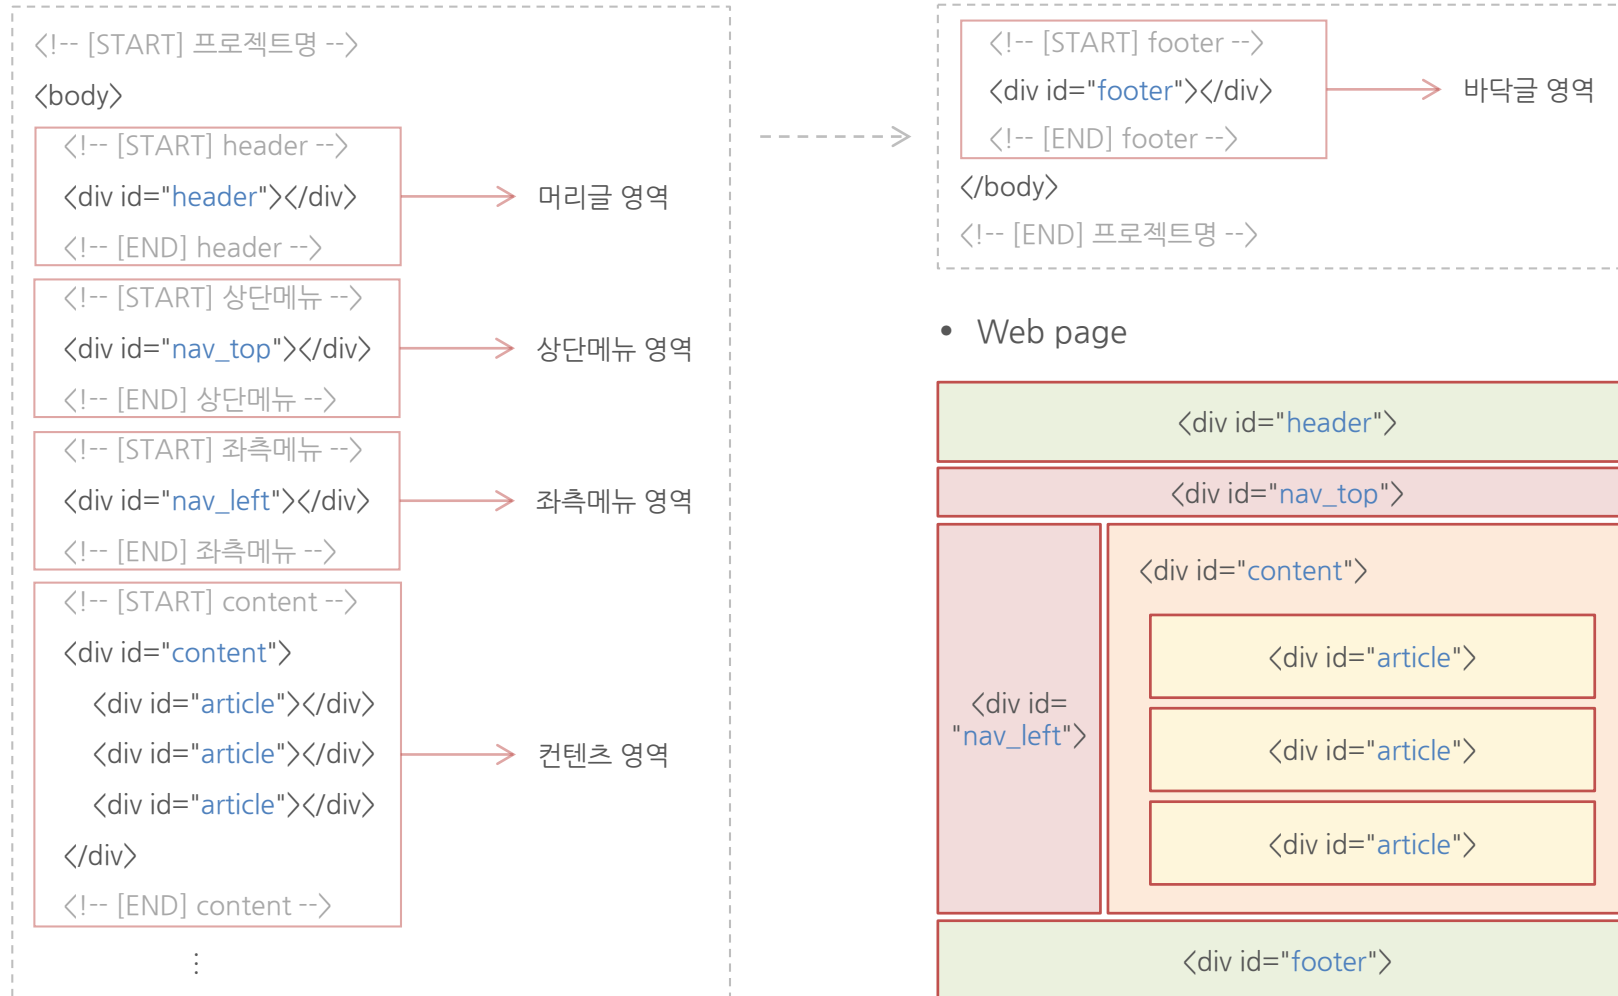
<!-- [START] 프로젝트명 -->
<body>
<!-- [START] header -->
<div id="header"></div>
<!-- [END] header -->
머리글 영역
<!-- [START] 상단메뉴 -->
<div id="nav_top"></div>
<!-- [END] 상단메뉴 -->
상단메뉴 영역
<!-- [START] 좌측메뉴 -->
<div id="nav_left"></div>
<!-- [END] 좌측메뉴 -->
좌측메뉴 영역
<!-- [START] content -->
<div id="content">
<div id="article"></div>
<div id="article"></div>
<div id="article"></div>
</div>
<!-- [END] content -->
컨텐츠 영역
⋮

<!-- [START] footer -->
<div id="footer"></div>
<!-- [END] footer -->
바닥글 영역
</body>
<!-- [END] 프로젝트명 -->

• Web page

<div id="header">
<div id="nav_top">
<div id="nav_left">
<div id="content">
<div id="article">
<div id="article">
<div id="article">
<div id="footer">